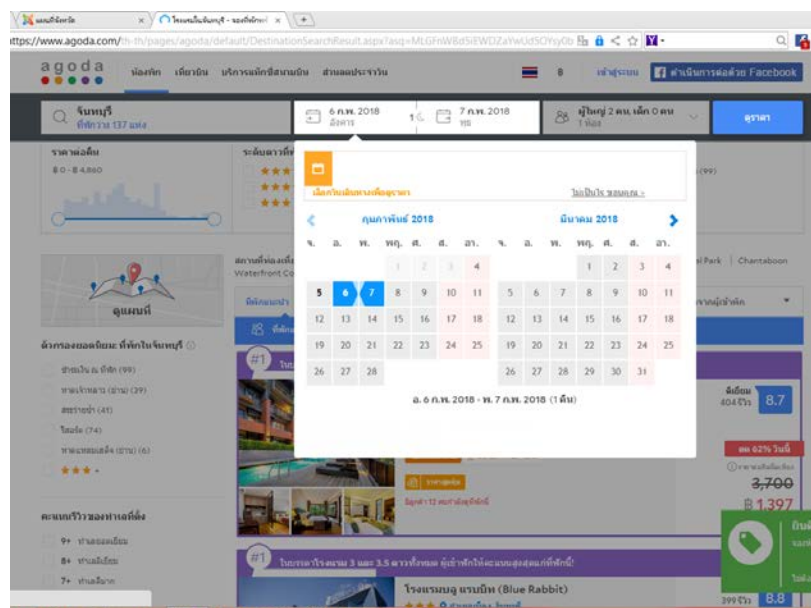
แผนที่จังหวัด
โรงแรมในจันทบุรี - จองที่พักราค
ttps://www.agoda.com/th-th/pages/agoda/default/DestinationSearchResult.aspx?asq=MLGFnWBdSiEWDZaYwUdSOYsy0b

agoda
ห้องพัก เที่ยวบิน บริการรถรับส่งสนามบิน สำนักงานประจำวัน
฿ เข้าสู่ระบบ ดำเนินการต่อด้วย Facebook

จันทบุรี
ที่พักรวม 137 แห่ง
6 ก.พ. 2018
อังคาร
1
7 ก.พ. 2018
พุธ
ผู้ใหญ่ 2 คน, เด็ก 0 คน
1 ห้อง
ดูราคา

ราคาต่อคืน
฿ 0 - ฿ 4,860
ระดับดาวที่พัก
★★★
★★★
★★★

เลือกวันเดินทางเพื่อดูราคา
ไม่มีวันเดินทางแน่นอน »

กุมภาพันธ์ 2018
| จ. | อ. | พ. | พฤ. | ศ. | ส. | อา. |
|---|---|---|---|---|---|---|
| | | | 1 | 2 | 3 | 4 |
| 5 | 6 | 7 | 8 | 9 | 10 | 11 |
| 12 | 13 | 14 | 15 | 16 | 17 | 18 |
| 19 | 20 | 21 | 22 | 23 | 24 | 25 |
| 26 | 27 | 28 | | | | |

มีนาคม 2018
| จ. | อ. | พ. | พฤ. | ศ. | ส. | อา. |
|---|---|---|---|---|---|---|
| | | | 1 | 2 | 3 | 4 |
| 5 | 6 | 7 | 8 | 9 | 10 | 11 |
| 12 | 13 | 14 | 15 | 16 | 17 | 18 |
| 19 | 20 | 21 | 22 | 23 | 24 | 25 |
| 26 | 27 | 28 | 29 | 30 | 31 | |

อ. 6 ก.พ. 2018 - พ. 7 ก.พ. 2018 (1 คืน)

(99)
สถานที่ท่องเที่ยว
Waterfront Co
el Park | Chantaboon
ที่พักแนะนำ
จากผู้เข้าพัก

ดูแผนที่
ตัวกรองยอดนิยม ที่พักในจันทบุรี
อาหารเช้า ฟรี (99)
ที่จอดรถ (ฟรี) (29)
สระว่ายน้ำ (41)
โฮสเทล (74)
รถรับส่งสนามบิน (ฟรี) (6)
★★★

คะแนนรีวิวของแขกที่เคยพัก
9+ ยอดเยี่ยม
8+ ดีเยี่ยม
7+ ดีมาก

#1
ดีเยี่ยม
404 รีวิว 8.7
ลด 62% วันนี้
3,700
฿ 1,397
ผู้เข้าพัก 12 คนกำลังดูที่พักนี้

#1
โรงแรมระดับ 3 และ 3.5 ดาวทั้งหมด ผู้เข้าพักให้คะแนนสูงสุดแก่ที่พักนี้!
โรงแรมบลู แรบบิท (Blue Rabbit)
399 รีวิว 8.8